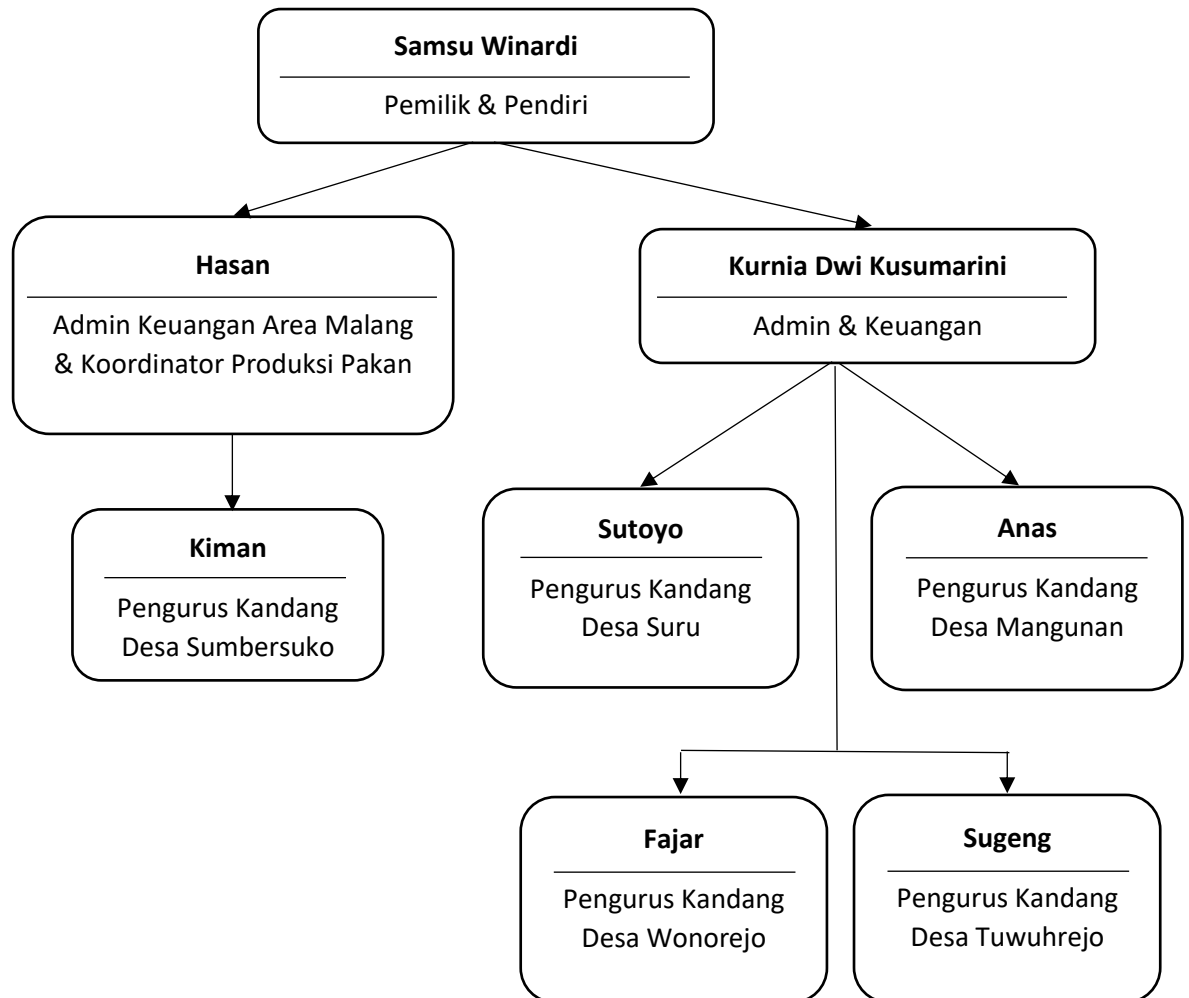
**Samsu Winardi**
Pemilik & Pendiri

**Hasan**
Admin Keuangan Area Malang & Koordinator Produksi Pakan

**Kurnia Dwi Kusumarini**
Admin & Keuangan

**Kiman**
Pengurus Kandang Desa Sumbersuko

**Sutoyo**
Pengurus Kandang Desa Suru

**Anas**
Pengurus Kandang Desa Mangunan

**Fajar**
Pengurus Kandang Desa Wonorejo

**Sugeng**
Pengurus Kandang Desa Tuwuhrejo